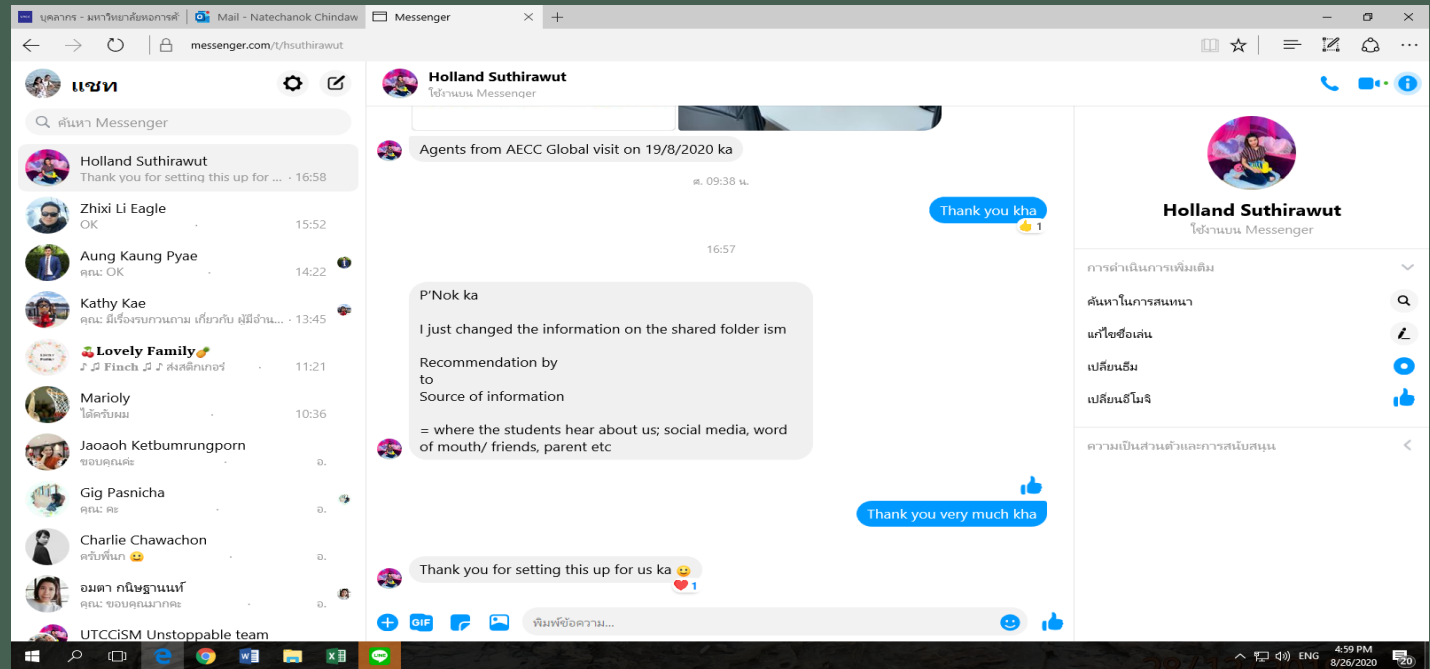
บุคลากร - มหาวิทยาลัยหอการค้
Mail - Natechanok Chindaw
Messenger
messenger.com/t/hsuthirawut

แชท
ค้นหา Messenger

Holland Suthirawut
Thank you for setting this up for ... · 16:58

Zhixi Li Eagle
OK · 15:52

Aung Kaung Pyae
คุณ: OK · 14:22

Kathy Kae
คุณ: มีเรื่องรบกวนถาม เกี่ยวกับ ผู้มีอำนา... · 13:45

🍒Lovely Family🍍
♪ ♫ Finch ♫ ♪ ส่งสติกเกอร์ · 11:21

Barioly
ได้ครับผม · 10:36

Jaoaoh Ketbumrungporn
ขอบคุณค่ะ · อ.

Gig Pasnicha
คุณ: คะ · อ.

Charlie Chawachon
ครับพี่นก 😀 · อ.

อมตา กนิษฐานนท์
คุณ: ขอบคุณมากคะ · อ.

UTCCiSM Unstoppable team

Holland Suthirawut
ใช้งานบน Messenger

Agents from AECC Global visit on 19/8/2020 ka

ศ. 09:38 น.

Thank you kha
👍 1

16:57

P'Nok ka

I just changed the information on the shared folder ism

Recommendation by
to
Source of information

= where the students hear about us; social media, word of mouth/ friends, parent etc

Thank you very much kha

Thank you for setting this up for us ka 😀
❤ 1

พิมพ์ข้อความ...

Holland Suthirawut
ใช้งานบน Messenger

การดำเนินการเพิ่มเติม
ค้นหาในการสนทนา
แก้ไขชื่อเล่น
เปลี่ยนธีม
เปลี่ยนอีโมจิ
ความเป็นส่วนตัวและการสนับสนุน

ENG 4:59 PM 8/26/2020 20